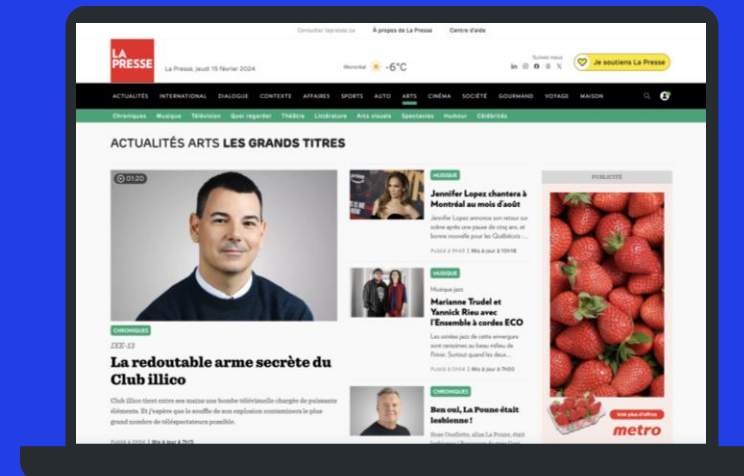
Consulter lapresse.ca À propos de La Presse Centre d'aide

LA PRESSE

La Presse, jeudi 15 février 2024

Montréal -6°C

Suivez-nous

Je soutiens La Presse

ACTUALITÉS INTERNATIONAL DIALOGUE CONTEXTE AFFAIRES SPORTS AUTO ARTS CINÉMA SOCIÉTÉ GOURMAND VOYAGE MAISON

Chroniques Musique Télévision Quoi regarder Théâtre Littérature Arts visuels Spectacles Humour Célébrités

ACTUALITÉS ARTS LES GRANDS TITRES

01:20

CHRONIQUES

IXE-13

La redoutable arme secrète du Club illico

Club illico tient entre ses mains une bombe télévisuelle chargée de puissants éléments. Et j'espère que le souffle de son explosion contaminera le plus grand nombre de téléspectateurs possible.

Publié à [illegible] | Mis à jour à 7h13

MUSIQUE

Jennifer Lopez chantera à Montréal au mois d'août

Jennifer Lopez annonce son retour sur scène après une pause de cinq ans, et bonne nouvelle pour les Québécois : ...

Publié à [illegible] | Mis à jour à 10h18

MUSIQUE

Musique jazz

Marianne Trudel et Yannick Rieu avec l'Ensemble à cordes ECO

Les soirées jazz de cette envergure sont rarissimes au beau milieu de l'hiver. Surtout quand les deux...

Publié à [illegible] | Mis à jour à 7h00

CHRONIQUES

Ben oui, La Poune était lesbienne !

Rose Ouellette, alias La Poune, était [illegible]

PUBLICITÉ

Voir plus d'offres

metro